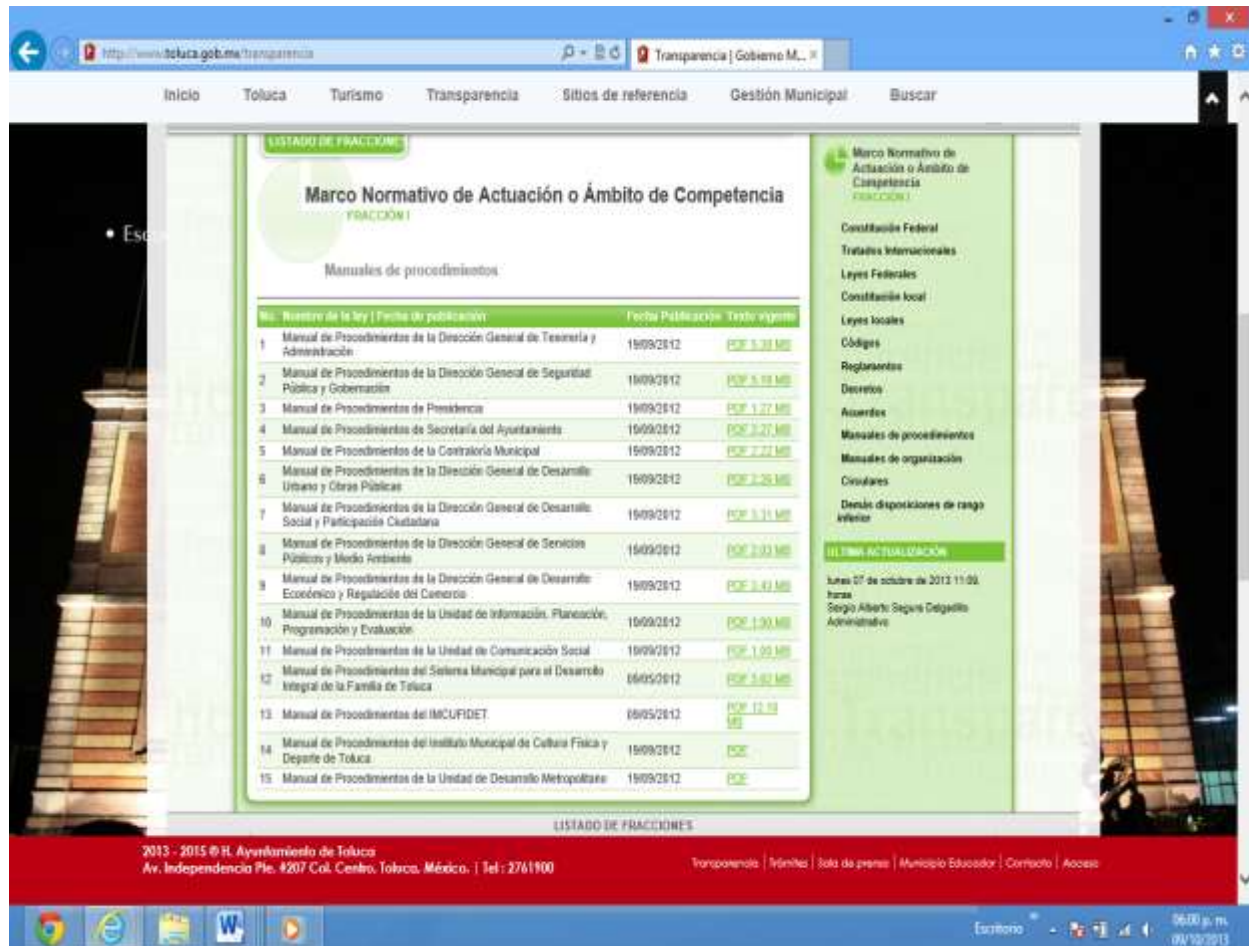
http://www.toluca.gob.mx/transparencia

Transparencia | Gobierno M...

Inicio Toluca Turismo Transparencia Sitios de referencia Gestión Municipal Buscar

LISTADO DE FRACCIONES

Marco Normativo de Actuación o Ámbito de Competencia
FRACCIÓN I

Manuales de procedimientos

| No. | Nombre de la ley \| Fecha de publicación | Fecha Publicación | Texto vigente |
|---|---|---|---|
| 1 | Manual de Procedimientos de la Dirección General de Tesorería y Administración | 19/09/2012 | PDF 5.39 MB |
| 2 | Manual de Procedimientos de la Dirección General de Seguridad Pública y Gobernación | 19/09/2012 | PDF 5.19 MB |
| 3 | Manual de Procedimientos de Presidencia | 19/09/2012 | PDF 1.27 MB |
| 4 | Manual de Procedimientos de Secretaría del Ayuntamiento | 19/09/2012 | PDF 2.27 MB |
| 5 | Manual de Procedimientos de la Contraloría Municipal | 19/09/2012 | PDF 2.22 MB |
| 6 | Manual de Procedimientos de la Dirección General de Desarrollo Urbano y Obras Públicas | 19/09/2012 | PDF 2.26 MB |
| 7 | Manual de Procedimientos de la Dirección General de Desarrollo Social y Participación Ciudadana | 19/09/2012 | PDF 3.31 MB |
| 8 | Manual de Procedimientos de la Dirección General de Servicios Públicos y Medio Ambiente | 19/09/2012 | PDF 3.03 MB |
| 9 | Manual de Procedimientos de la Dirección General de Desarrollo Económico y Regulación del Comercio | 19/09/2012 | PDF 3.43 MB |
| 10 | Manual de Procedimientos de la Unidad de Información, Planeación, Programación y Evaluación | 19/09/2012 | PDF 1.50 MB |
| 11 | Manual de Procedimientos de la Unidad de Comunicación Social | 19/09/2012 | PDF 1.05 MB |
| 12 | Manual de Procedimientos del Sistema Municipal para el Desarrollo Integral de la Familia de Toluca | 08/05/2012 | PDF 5.82 MB |
| 13 | Manual de Procedimientos del IMCUFIDET | 08/05/2012 | PDF 12.18 MB |
| 14 | Manual de Procedimientos del Instituto Municipal de Cultura Física y Deporte de Toluca | 19/09/2012 | PDF |
| 15 | Manual de Procedimientos de la Unidad de Desarrollo Metropolitano | 19/09/2012 | PDF |

Marco Normativo de Actuación o Ámbito de Competencia
FRACCIÓN I

Constitución Federal
Tratados Internacionales
Leyes Federales
Constitución local
Leyes locales
Códigos
Reglamentos
Decretos
Acuerdos
Manuales de procedimientos
Manuales de organización
Circulares
Demás disposiciones de rango inferior

ÚLTIMA ACTUALIZACIÓN
lunes 07 de octubre de 2013 11:09 horas
Sergio Alberto Segura Delgadillo
Administrativo

LISTADO DE FRACCIONES

2013 - 2015 © H. Ayuntamiento de Toluca
Av. Independencia Pte. #207 Col. Centro, Toluca, México. | Tel : 2761900

Transparencia | Trámites | Sala de prensa | Municipio Educador | Contacto | Acceso

Escritorio
06:00 p. m.
09/10/2013